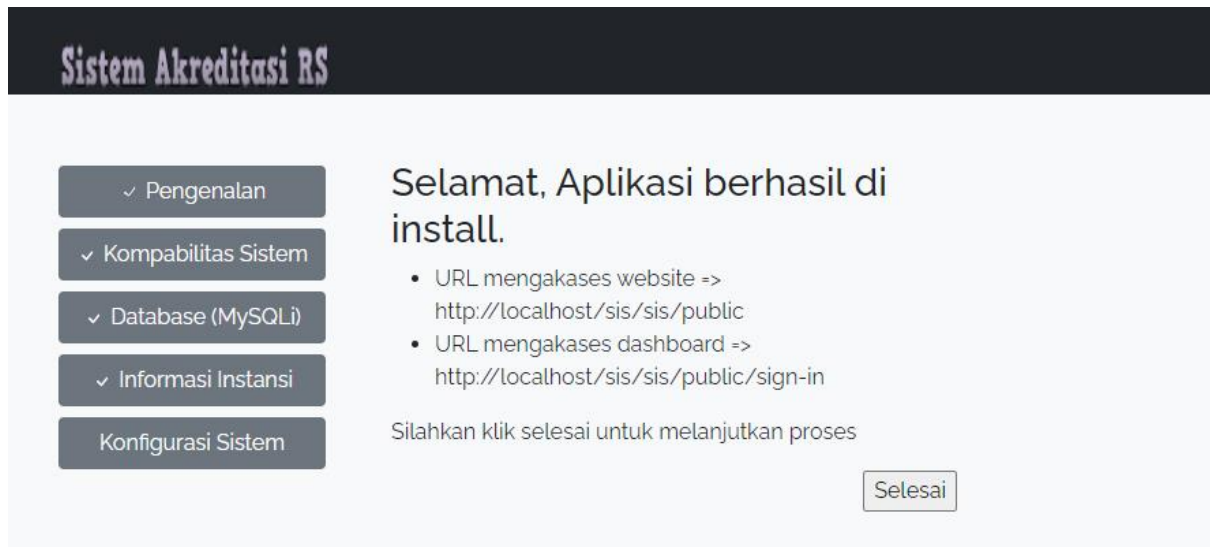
Sistem Akreditasi RS

✓ Pengenalan

✓ Kompabilitas Sistem

✓ Database (MySQLi)

✓ Informasi Instansi

Konfigurasi Sistem

Selamat, Aplikasi berhasil di install.

- URL mengakases website => http://localhost/sis/sis/public
- URL mengakases dashboard => http://localhost/sis/sis/public/sign-in

Silahkan klik selesai untuk melanjutkan proses

Selesai